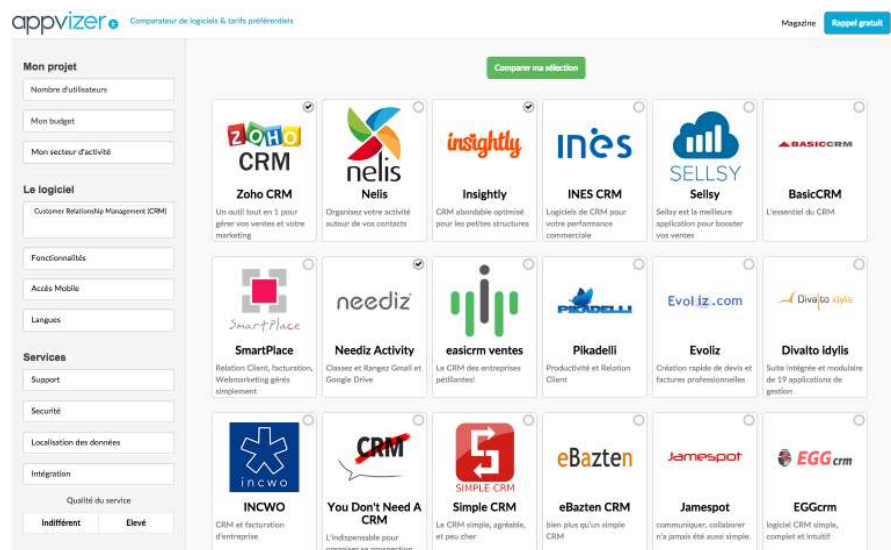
appvizer Comparateur de logiciels & tarifs préférentiels

Magazine Rappel gratuit

Mon projet

Nombre d'utilisateurs

Mon budget

Mon secteur d'activité

Le logiciel

Customer Relationship Management (CRM)

Fonctionnalités

Accès Mobile

Langues

Services

Support

Securité

Localisation des données

Intégration

Qualité du service

Indifférent Elevé

Comparer ma sélection

ZOHO CRM
Zoho CRM
Un outil tout en 1 pour gérer vos ventes et votre marketing

nelis
Nelis
Organisez votre activité autour de vos contacts

insightly
Insightly
CRM abordable optimisé pour les petites structures

ines
INES CRM
Logiciels de CRM pour votre performance commerciale

SELLSY
Sellsy
Sellsy est la meilleure application pour booster vos ventes

BASICCRM
BasicCRM
L'essentiel du CRM

SmartPlace
SmartPlace
Relation Client, facturation, Webmarketing gérés simplement

neediz
Neediz Activity
Classez et Rangez Gmail et Google Drive

easicrm ventes
Le CRM des entreprises pétillantes!

PIKADELLI
Pikadelli
Productivité et Relation Client

Evoliz.com
Evoliz
Création rapide de devis et factures professionnelles

Divalto idylis
Divalto idylis
Suite intégrée et modulaire de 19 applications de gestion

incwo
INCWO
CRM et facturation d'entreprise

CRM
You Don't Need A CRM
L'indispensable pour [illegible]

SIMPLE CRM
Simple CRM
Le CRM simple, agréable, et peu cher

eBazten
eBazten CRM
bien plus qu'un simple CRM

Jamespot
Jamespot
communiquer, collaborer n'a jamais été aussi simple.

EGGcrm
EGGcrm
logiciel CRM simple, complet et intuitif